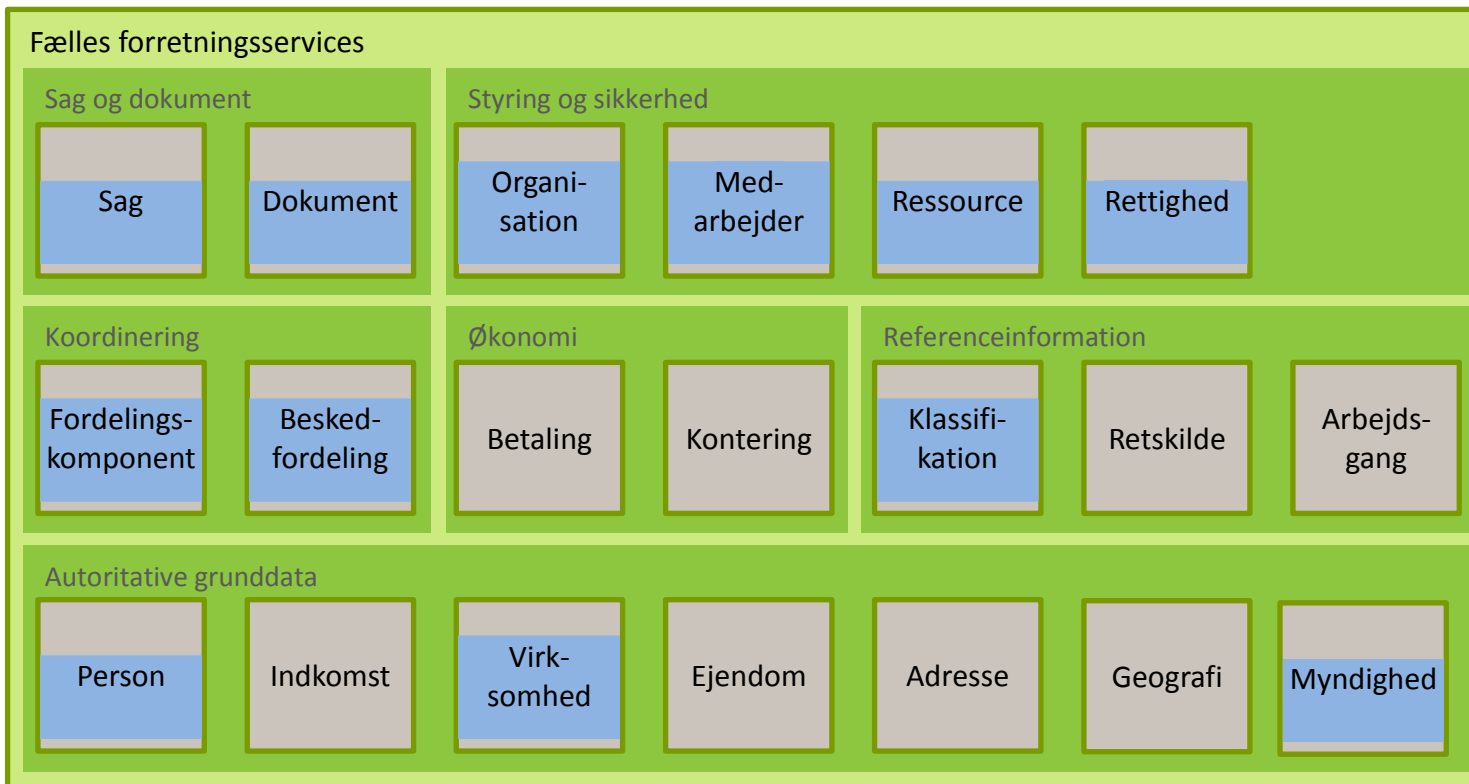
Fælles forretningsservices

Sag og dokument

Sag

Dokument

Styring og sikkerhed

Organisation

Medarbejder

Ressource

Rettighed

Koordinering

Fordelingskomponent

Beskedfordeling

Økonomi

Betaling

Kontering

Referenceinformation

Klassifikation

Retskilde

Arbejdsgang

Autoritative grunddata

Person

Indkomst

Virksomhed

Ejendom

Adresse

Geografi

Myndighed